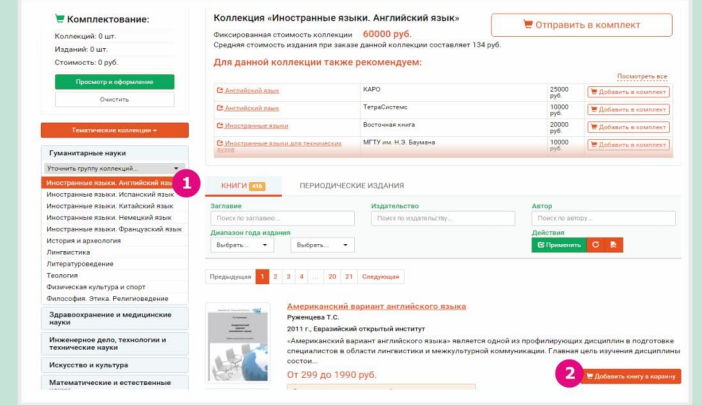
Комплектование:

Коллекций: 0 шт.

Изданий: 0 шт.

Стоимость: 0 руб.

Просмотр и оформление

Очистить

Тематические коллекции ▾

Гуманитарные науки

Уточнить группу коллекций...

Иностранные языки. Английский язык

1

Иностранные языки. Испанский язык

Иностранные языки. Китайский язык

Иностранные языки. Немецкий язык

Иностранные языки. Французский язык

История и археология

Лингвистика

Литературоведение

Теология

Физическая культура и спорт

Философия. Этика. Религиоведение

Здравоохранение и медицинские науки

Инженерное дело, технологии и технические науки

Искусство и культура

Математические и естественные

Коллекция «Иностранные языки. Английский язык»

Фиксированная стоимость коллекции 60000 руб.

Средняя стоимость издания при заказе данной коллекции составляет 134 руб.

Отправить в комплект

Для данной коллекции также рекомендуем:

Посмотреть все

| | | | |
|---|---|---|---|
| Английский язык | КАРО | 25000 руб. | Добавить в комплект |
| Английский язык | ТетраСистемс | 10000 руб. | Добавить в комплект |
| Иностранные языки | Восточная книга | 20000 руб. | Добавить в комплект |
| Иностранные языки для технических вузов | МГТУ им. Н.Э. Баумана | 10000 руб. | Добавить в комплект |

КНИГИ 446

ПЕРИОДИЧЕСКИЕ ИЗДАНИЯ

Заглавие

Поиск по заглавию...

Издательство

Поиск по издательству...

Автор

Поиск по автору...

Диапазон года издания

Выбрать...

Выбрать...

Действия

Применить

Предыдущая 1 2 3 4 ... 20 21 Следующая

Американский вариант английского языка

Руженцева Т.С.

2011 г., Евразийский открытый институт

«Американский вариант английского языка» является одной из профилирующих дисциплин в подготовке специалистов в области лингвистики и межкультурной коммуникации. Главная цель изучения дисциплины состои...

От 299 до 1990 руб.

2

Добавить книгу в корзину